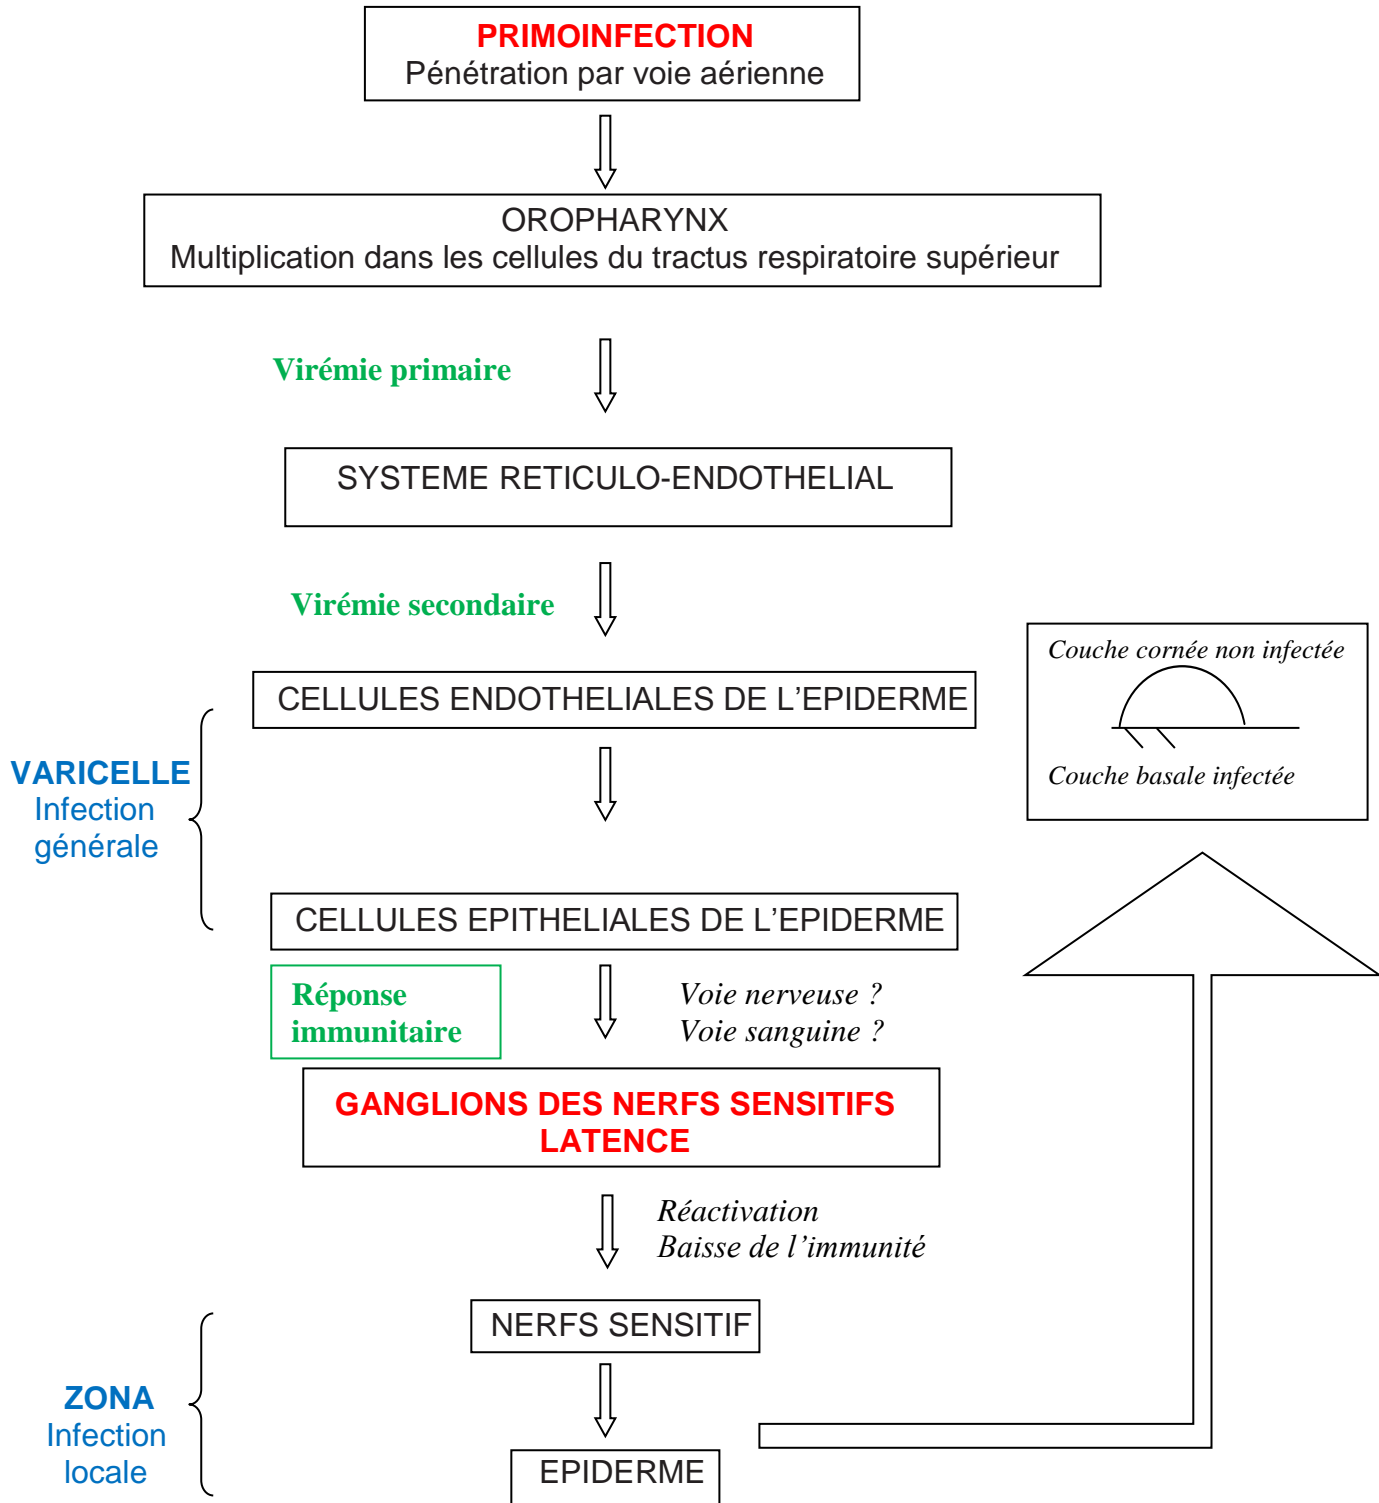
PRIMOINFECTION
Pénétration par voie aérienne

OROPHARYNX
Multiplication dans les cellules du tractus respiratoire supérieur

Virémie primaire

SYSTEME RETICULO-ENDOTHELIAL

Virémie secondaire

Couche cornée non infectée

Couche basale infectée

CELLULES ENDOTHELIALES DE L'EPIDERME

VARICELLE
Infection générale

CELLULES EPITHELIALES DE L'EPIDERME

Réponse immunitaire

Voie nerveuse ?
Voie sanguine ?

GANGLIONS DES NERFS SENSITIFS
LATENCE

Réactivation
Baisse de l'immunité

NERFS SENSITIF

ZONA
Infection locale

EPIDERME